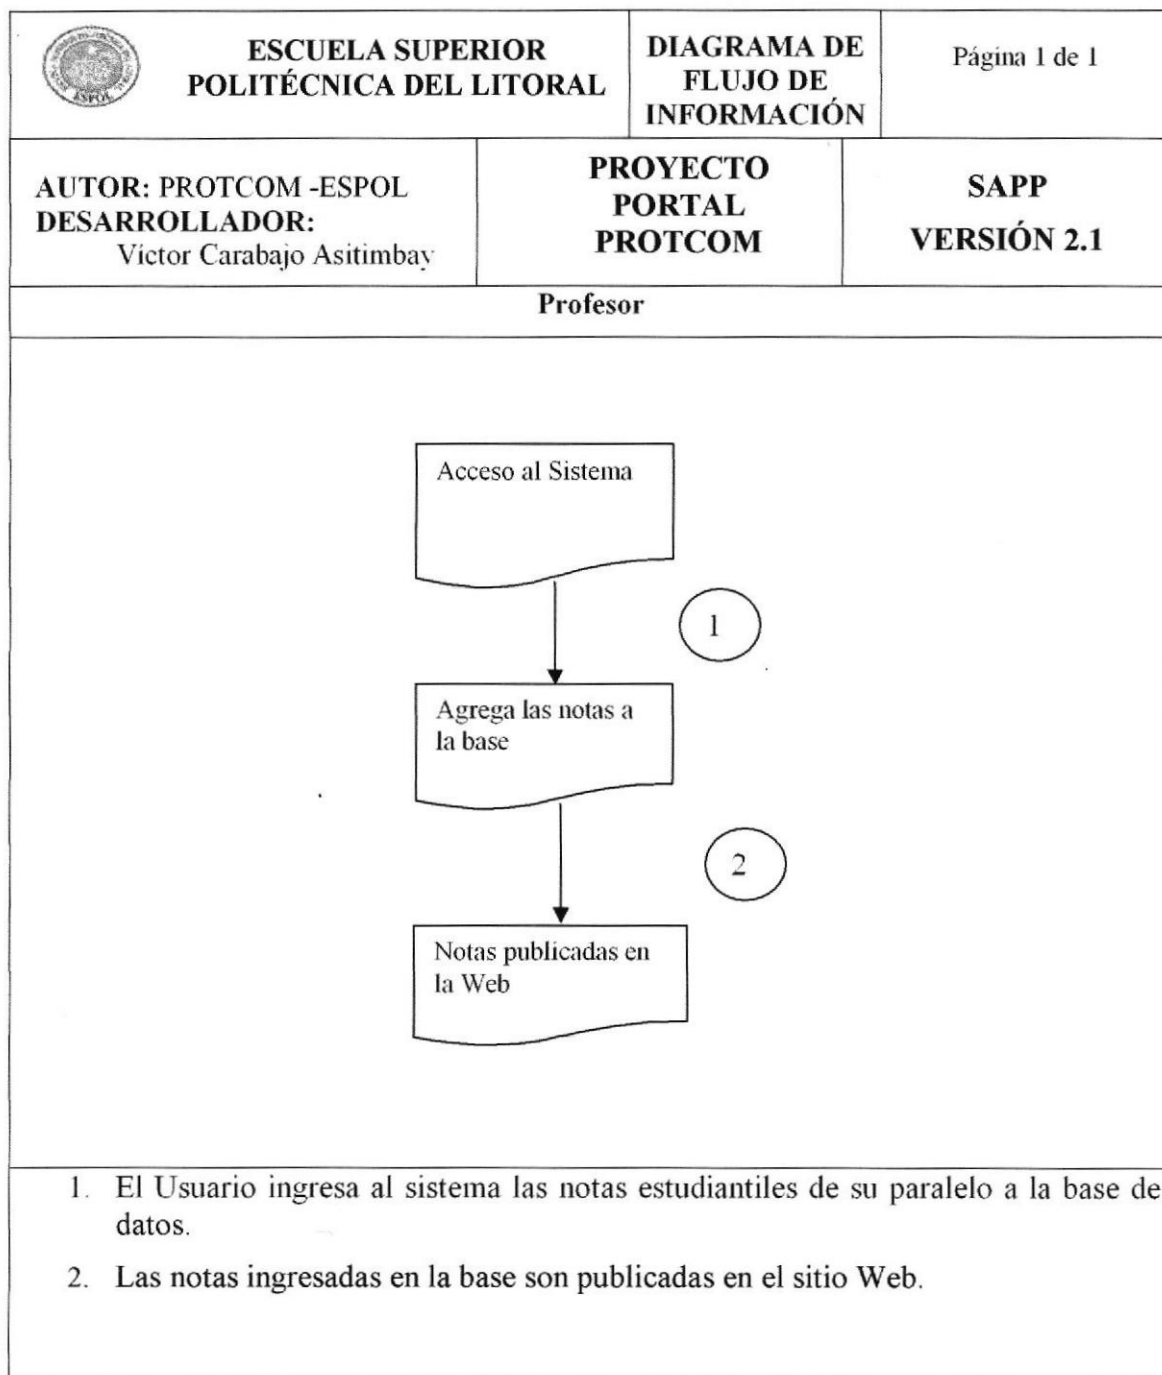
| | ESCUELA SUPERIOR POLITÉCNICA DEL LITORAL | DIAGRAMA DE FLUJO DE INFORMACIÓN | Página 1 de 1 |
|---|---|---|---|

| AUTOR: PROTCOM -ESPOL DESARROLLADOR: Víctor Carabajo Asitimbay | PROYECTO PORTAL PROTCOM | SAPP VERSIÓN 2.1 |
|---|---|---|

Profesor

Acceso al Sistema

1

Agrega las notas a la base

2

Notas publicadas en la Web

1. El Usuario ingresa al sistema las notas estudiantiles de su paralelo a la base de datos.

2. Las notas ingresadas en la base son publicadas en el sitio Web.